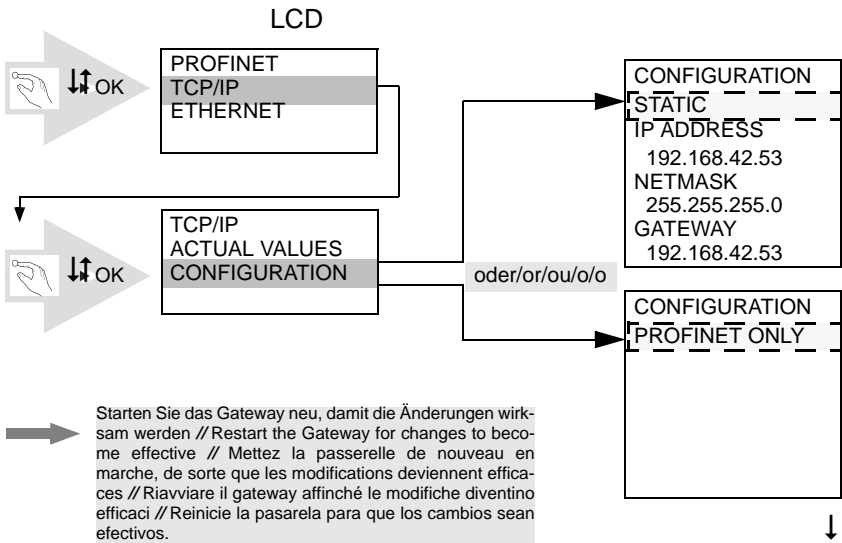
LCD

OK

PROFINET
TCP/IP
ETHERNET

OK

TCP/IP
ACTUAL VALUES
CONFIGURATION

oder/or/ou/o/o

CONFIGURATION
STATIC
IP ADDRESS
192.168.42.53
NETMASK
255.255.255.0
GATEWAY
192.168.42.53

CONFIGURATION
PROFINET ONLY

Starten Sie das Gateway neu, damit die Änderungen wirksam werden // Restart the Gateway for changes to become effective // Mettez la passerelle de nouveau en marche, de sorte que les modifications deviennent efficaces // Riavviare il gateway affinché le modifiche diventino efficaci // Reinicie la pasarela para que los cambios sean efectivos.